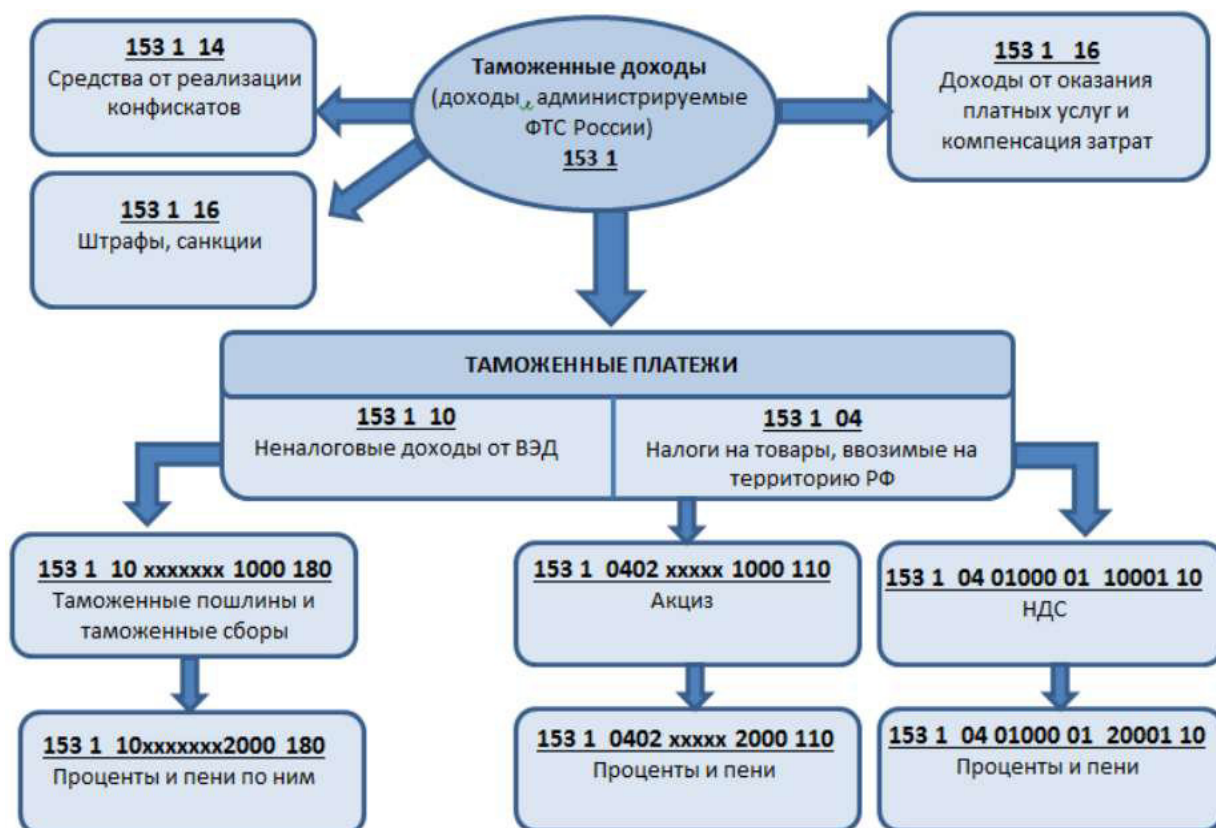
**Таможенные доходы** (доходы, администрируемые ФТС России) 153 1

153 1 14
Средства от реализации конфискатов

153 1 16
Доходы от оказания платных услуг и компенсация затрат

153 1 16
Штрафы, санкции

ТАМОЖЕННЫЕ ПЛАТЕЖИ

153 1 10
Неналоговые доходы от ВЭД

153 1 04
Налоги на товары, ввозимые на территорию РФ

153 1 10 xxxxxxx 1000 180
Таможенные пошлины и таможенные сборы

153 1 0402 xxxxx 1000 110
Акциз

153 1 04 01000 01 10001 10
НДС

153 1 10xxxxxxx2000 180
Проценты и пени по ним

153 1 0402 xxxxx 2000 110
Проценты и пени

153 1 04 01000 01 20001 10
Проценты и пени